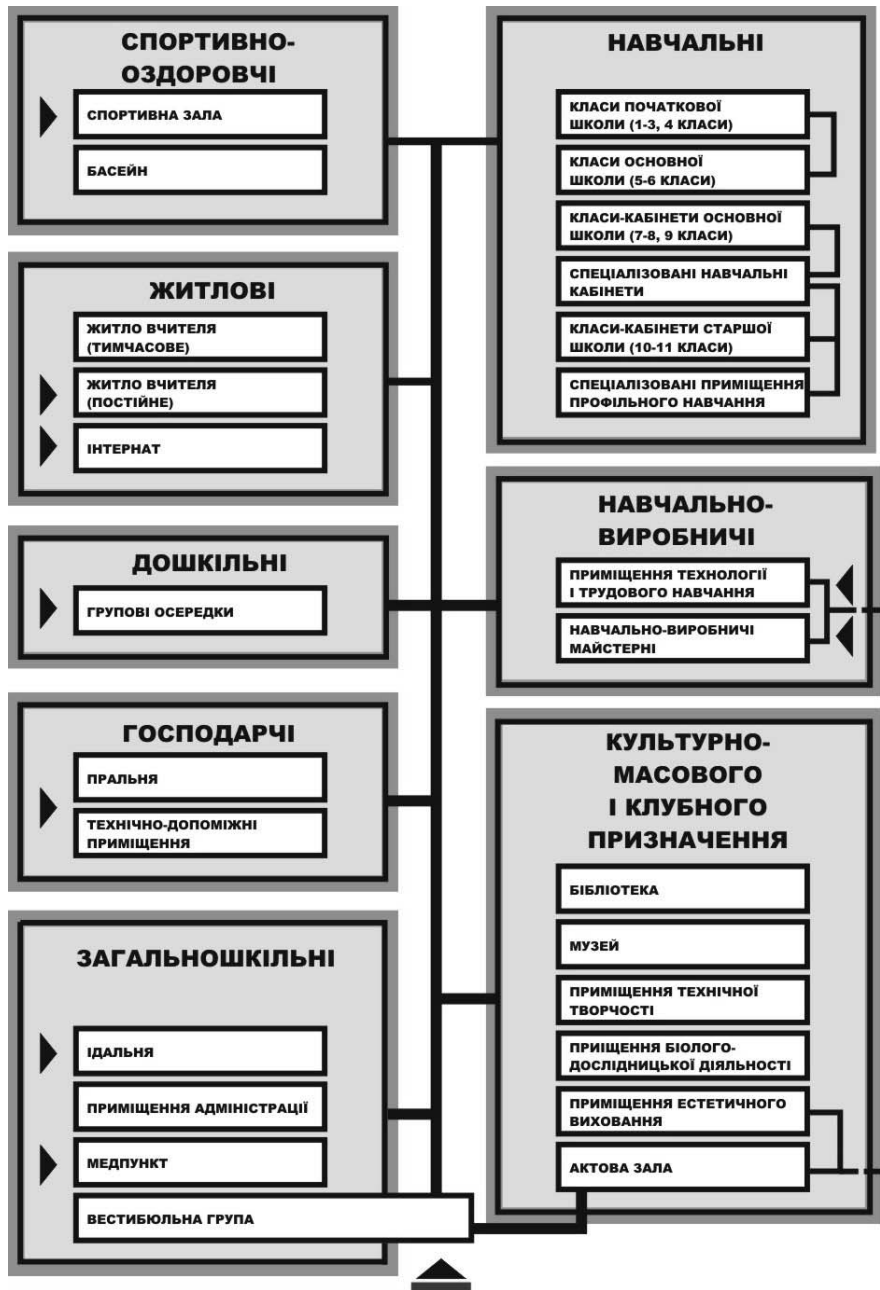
СПОРТИВНО-ОЗДОРОВЧІ

СПОРТИВНА ЗАЛА

БАСЕЙН

ЖИТЛОВІ

ЖИТЛО ВЧИТЕЛЯ (ТИМЧАСОВЕ)

ЖИТЛО ВЧИТЕЛЯ (ПОСТІЙНЕ)

ІНТЕРНАТ

ДОШКІЛЬНІ

ГРУПОВІ ОСЕРЕДКИ

ГОСПОДАРЧІ

ПРАЛЬНЯ

ТЕХНІЧНО-ДОПОМІЖНІ ПРИМІЩЕННЯ

ЗАГАЛЬНОШКІЛЬНІ

ІДАЛЬНЯ

ПРИМІЩЕННЯ АДМІНІСТРАЦІЇ

МЕДПУНКТ

ВЕСТИБЮЛЬНА ГРУПА

НАВЧАЛЬНІ

КЛАСИ ПОЧАТКОВОЇ ШКОЛИ (1-3, 4 КЛАСИ)

КЛАСИ ОСНОВНОЇ ШКОЛИ (5-6 КЛАСИ)

КЛАСИ-КАБІНЕТИ ОСНОВНОЇ ШКОЛИ (7-8, 9 КЛАСИ)

СПЕЦІАЛІЗОВАНІ НАВЧАЛЬНІ КАБІНЕТИ

КЛАСИ-КАБІНЕТИ СТАРШОЇ ШКОЛИ (10-11 КЛАСИ)

СПЕЦІАЛІЗОВАНІ ПРИМІЩЕННЯ ПРОФІЛЬНОГО НАВЧАННЯ

НАВЧАЛЬНО-ВИРОБНИЧІ

ПРИМІЩЕННЯ ТЕХНОЛОГІЇ І ТРУДОВОГО НАВЧАННЯ

НАВЧАЛЬНО-ВИРОБНИЧІ МАЙСТЕРНІ

КУЛЬТУРНО-МАСОВОГО І КЛУБНОГО ПРИЗНАЧЕННЯ

БІБЛІОТЕКА

МУЗЕЙ

ПРИМІЩЕННЯ ТЕХНІЧНОЇ ТВОРЧОСТІ

ПРИЩЕННЯ БІОЛОГО-ДОСЛІДНИЦЬКОЇ ДІЯЛЬНОСТІ

ПРИМІЩЕННЯ ЕСТЕТИЧНОГО ВИХОВАННЯ

АКТОВА ЗАЛА